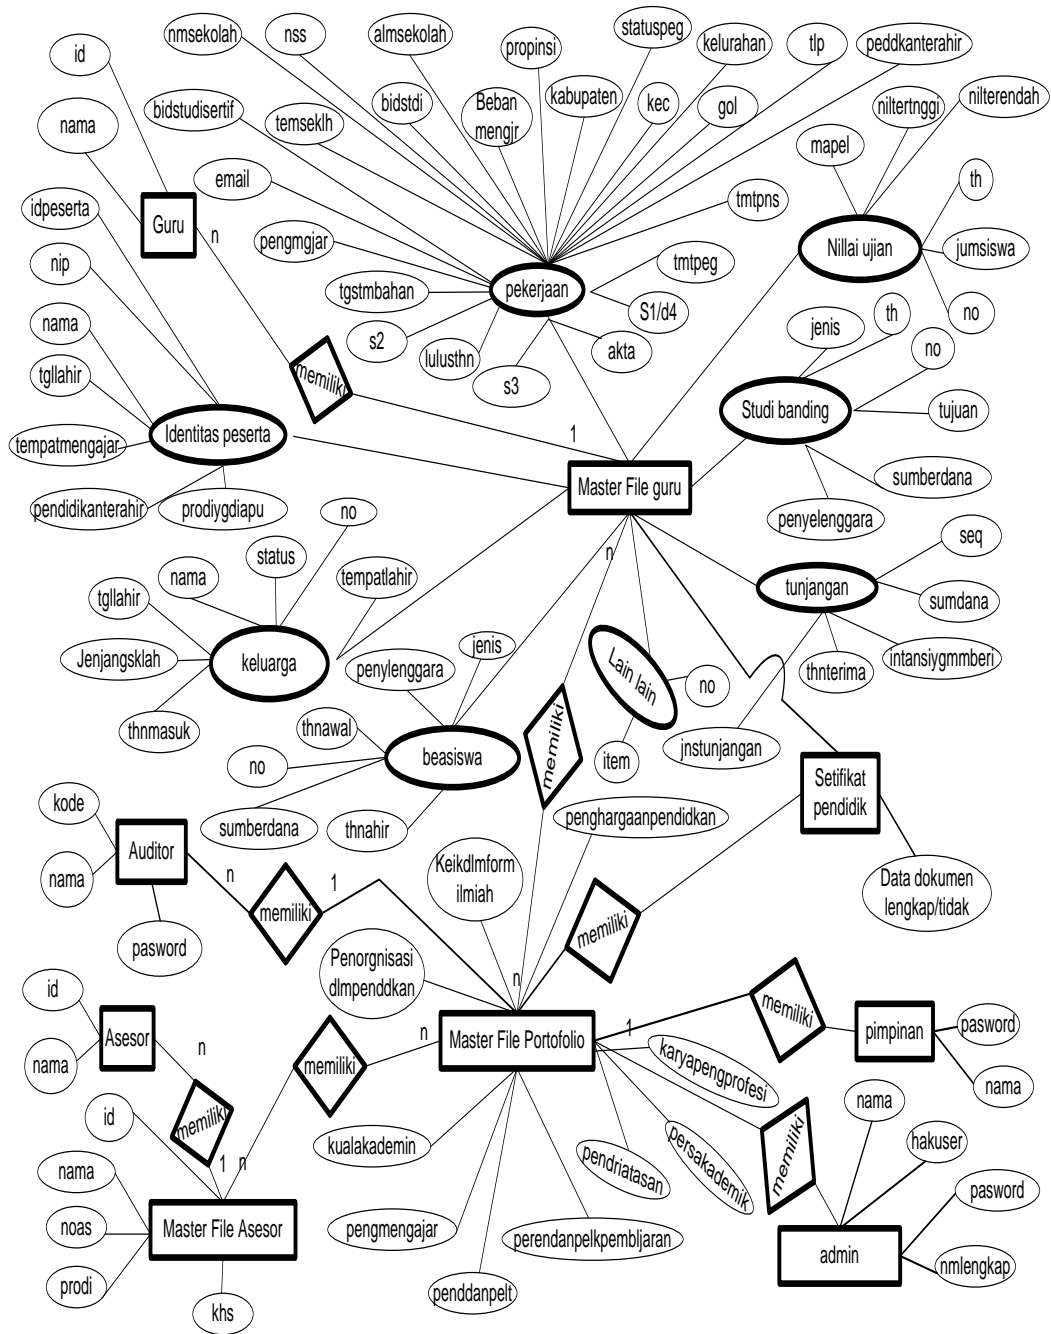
nmsekolah
nss
almsekolah
propinsi
statuspeg
kelurahan
tlp
peddkanterahir
id
bidstudisertif
bidstdi
Beban mengjr
kabupaten
kec
gol
nilterendah
nama
temseklh
niltertnggi
mapel
email
tmtpns
th
Guru
n
Nillai ujian
idpeserta
jumsiswa
pengmgjar
tmtpeg
nip
tgstmbahan
pekerjaan
S1/d4
no
jenis
th
nama
s2
akta
no
lulusthn
memiliki
s3
tgllahir
Studi banding
tujuan
1
Identitas peserta
tempatmengajar
sumberdana
Master File guru
pendidikanterahir
prodiygdiapu
penyelenggara
no
seq
status
n
tempatlahir
nama
tunjangan
sumdana
tgllahir
jenis
Lain lain
intansiygmmberi
Jenjangsklah
keluarga
thnterima
penylenggara
no
thnmasuk
thnawal
memiliki
jnstunjangan
beasiswa
no
item
Setifikat pendidik
kode
sumberdana
thnahir
penghargaanpendidkan
Auditor
Keikdlmform ilmiah
nama
n
1
Data dokumen lengkap/tidak
memiliki
pasword
memiliki
Penorgnisasi dlmpenddkan
n
id
memiliki
pasword
Asesor
n
1
pimpinan
n
memiliki
Master File Portofolio
nama
nama
karyapengprofesi
nama
id
memiliki
hakuser
kualakademin
persakademik
memiliki
1
n
pendriatasan
nama
pasword
noas
Master File Asesor
pengmengajar
perendanpelkpembljaran
admin
prodi
nmlengkap
penddanpelt
khs